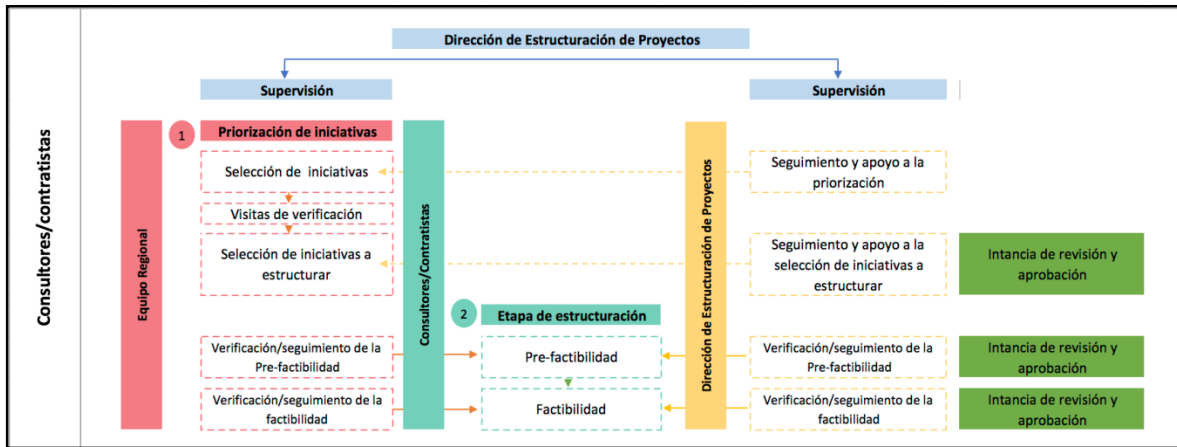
Consultores/contratistas

Dirección de Estructuración de Proyectos

Supervisión

Supervisión

Equipo Regional

1 Priorización de iniciativas

Selección de iniciativas

Visitas de verificación

Selección de iniciativas a estructurar

Verificación/seguimiento de la Pre-factibilidad

Verificación/seguimiento de la factibilidad

Consultores/Contratistas

2 Etapa de estructuración

Pre-factibilidad

Factibilidad

Dirección de Estructuración de Proyectos

Seguimiento y apoyo a la priorización

Seguimiento y apoyo a la selección de iniciativas a estructurar

Verificación/seguimiento de la Pre-factibilidad

Verificación/seguimiento de la factibilidad

Intancia de revisión y aprobación

Intancia de revisión y aprobación

Intancia de revisión y aprobación